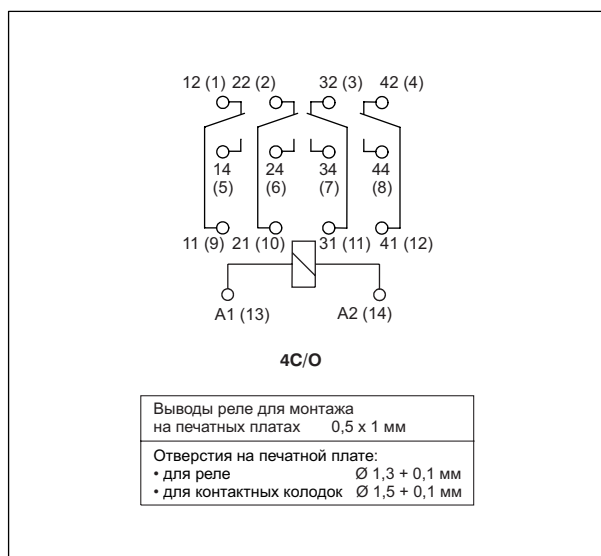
12 (1) 22 (2) 32 (3) 42 (4)

14 (5) 24 (6) 34 (7) 44 (8)

11 (9) 21 (10) 31 (11) 41 (12)

A1 (13) A2 (14)

4C/O

| Выводы реле для монтажа на печатных платах 0,5 x 1 мм |
|---|
| Отверстия на печатной плате: • для реле Ø 1,3 + 0,1 мм • для контактных колодок Ø 1,5 + 0,1 мм |